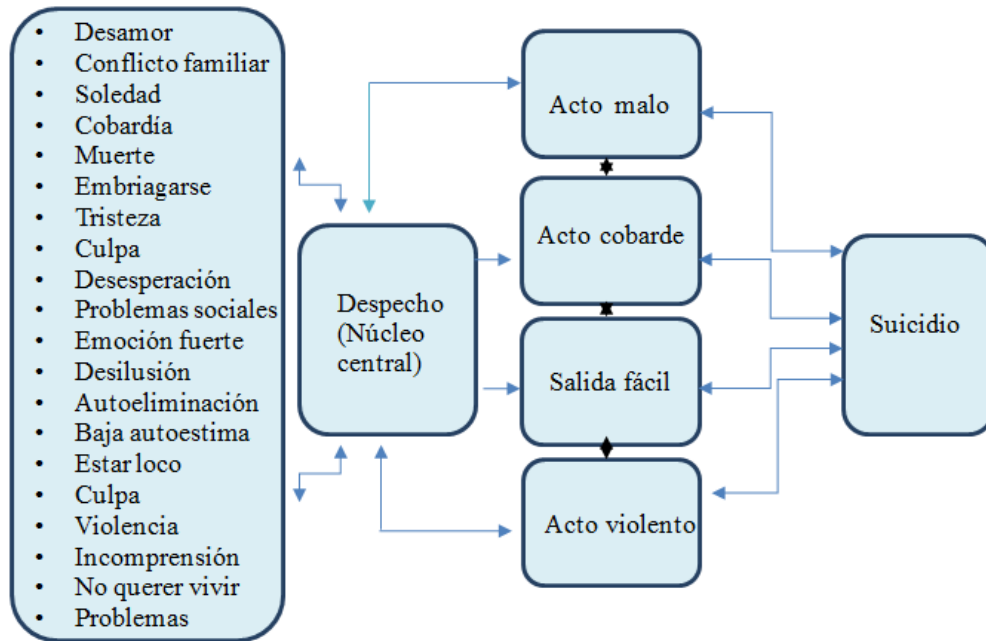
- Desamor
- Conflicto familiar
- Soledad
- Cobardía
- Muerte
- Embriagarse
- Tristeza
- Culpa
- Desesperación
- Problemas sociales
- Emoción fuerte
- Desilusión
- Autoeliminación
- Baja autoestima
- Estar loco
- Culpa
- Violencia
- Incomprensión
- No querer vivir
- Problemas

Despecho (Núcleo central)

Acto malo

Acto cobarde

Salida fácil

Acto violento

Suicidio